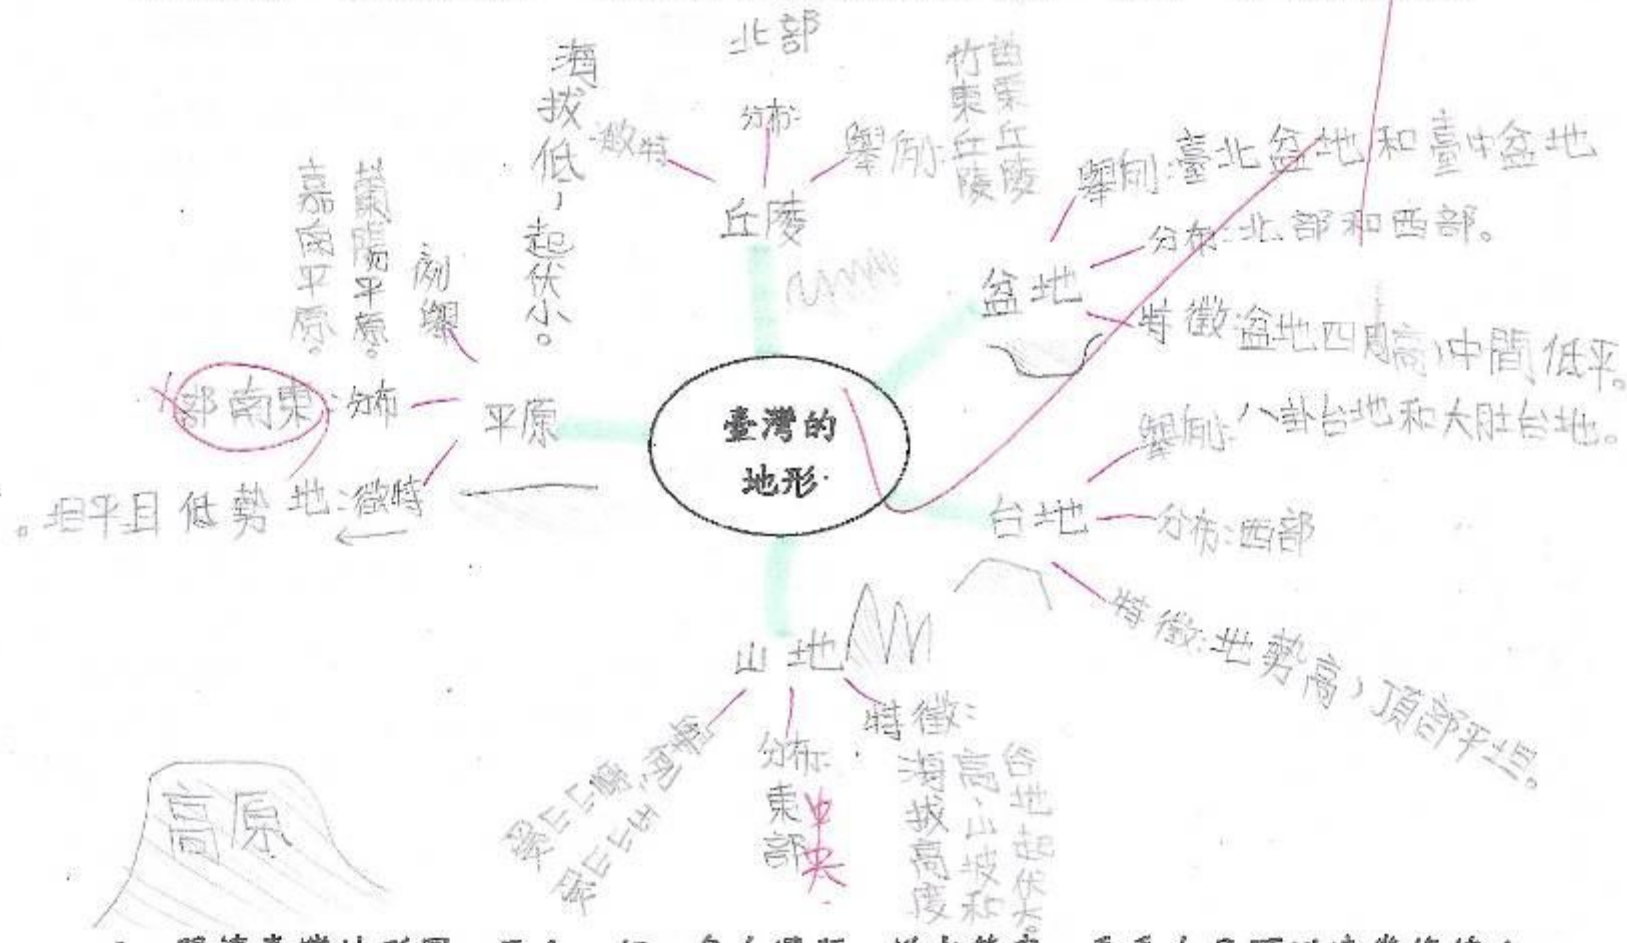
臺灣的地形

丘陵
北部
分布:
海拔低,起伏小。
特徵:
舉例:竹東丘陵 西部丘陵

盆地
舉例:臺北盆地和臺中盆地
分布:北部和西部。
特徵:盆地四周高,中間低平。

台地
舉例:八卦台地和大肚台地。
分布:西部
特徵:地勢高,頂部平坦。

山地
分布:東部 中央
特徵:海拔高度、山坡起伏大 台地
舉例:雪山山脈、阿里山山脈

平原
舉例:蘭陽平原。嘉南平原。
分布:東南部
特徵:地勢低且平坦。

高原